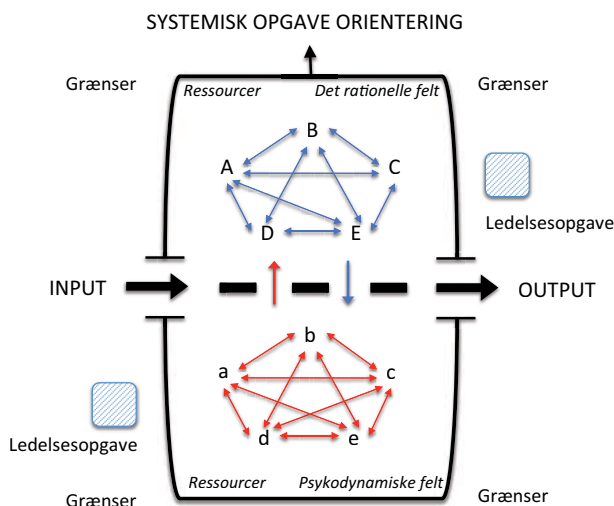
SYSTEMISK OPGAVE ORIENTERING

Grænser

Ressourcer

Det rationelle felt

Grænser

B

A

C

D

E

Ledelsesopgave

INPUT

OUTPUT

b

a

c

d

e

Ledelsesopgave

Ressourcer

Psykodynamiske felt

Grænser

Grænser